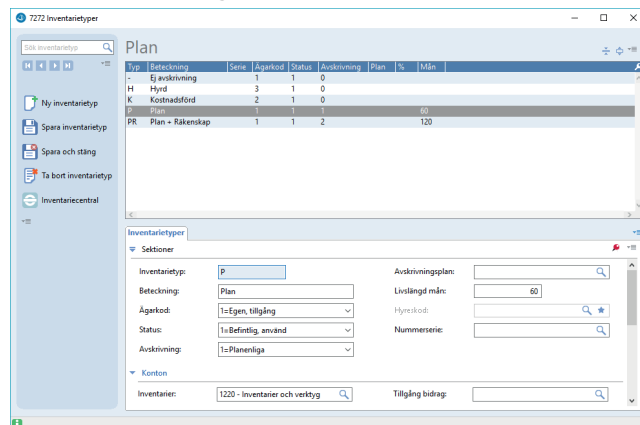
7272 Inventarietyper

Sök inventarietyp

Ny inventarietyp
Spara inventarietyp
Spara och stäng
Ta bort inventarietyp
Inventariecentral

Plan

| Typ | Beteckning | Serie | Ägarkod | Status | Avskrivning | Plan | % | Mån |
|---|---|---|---|---|---|---|---|---|
| - | Ej avskrivning | | 1 | 1 | 0 | | | |
| H | Hyrd | | 3 | 1 | 0 | | | |
| K | Kostnadsförd | | 2 | 1 | 0 | | | |
| P | Plan | | 1 | 1 | 1 | | | 60 |
| PR | Plan + Räkenskap | | 1 | 1 | 2 | | | 120 |

Inventarietyper

Sektioner

Inventarietyp: P
Beteckning: Plan
Ägarkod: 1=Egen, tillgång
Status: 1=Befintlig, använd
Avskrivning: 1=Planenliga

Avskrivningsplan:
Livslängd mån: 60
Hyreskod:
Nummerserie:

Konton

Inventarier: 1220 - Inventarier och verktyg
Tillgång bidrag: